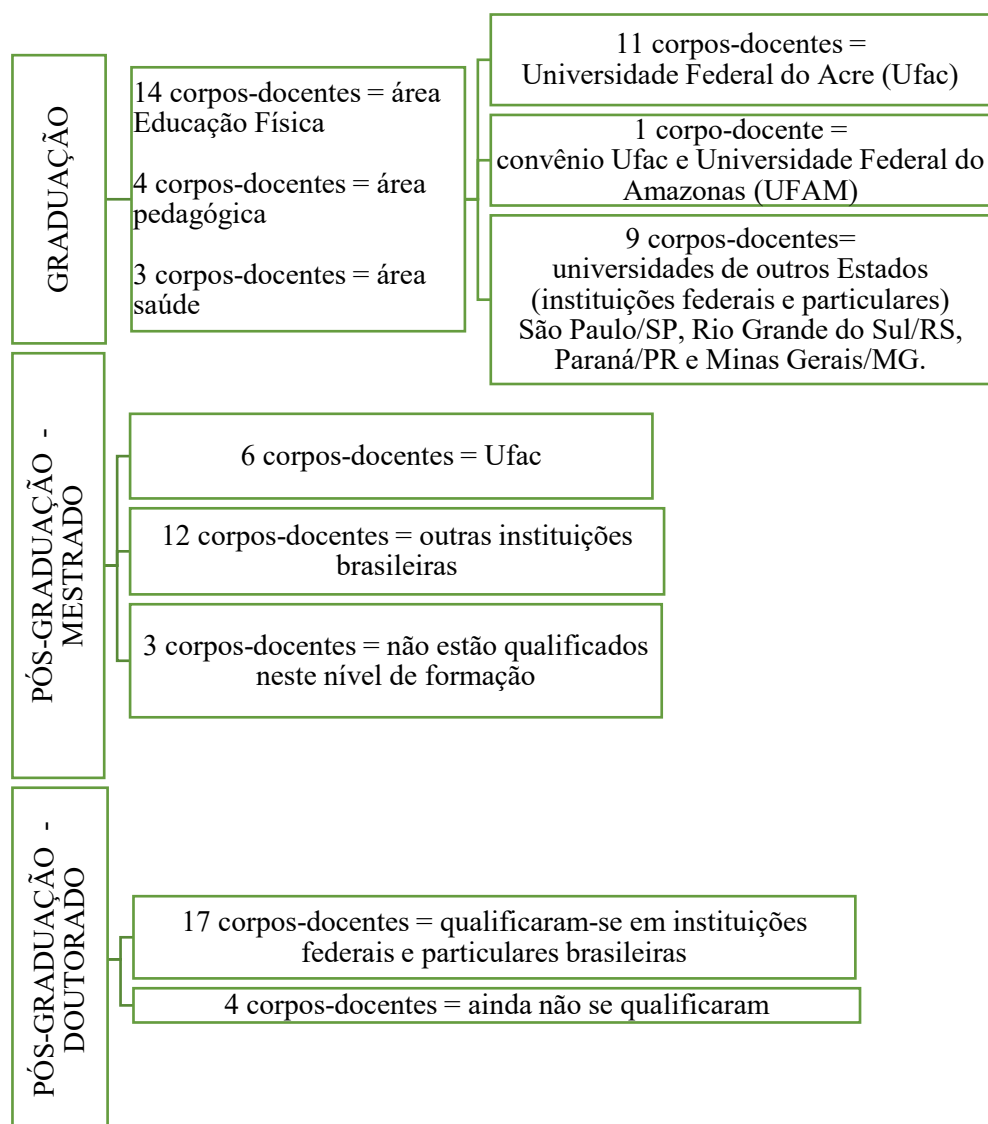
GRADUAÇÃO

14 corpos-docentes = área Educação Física

4 corpos-docentes = área pedagógica

3 corpos-docentes = área saúde

11 corpos-docentes = Universidade Federal do Acre (Ufac)

1 corpo-docente = convênio Ufac e Universidade Federal do Amazonas (UFAM)

9 corpos-docentes= universidades de outros Estados (instituições federais e particulares) São Paulo/SP, Rio Grande do Sul/RS, Paraná/PR e Minas Gerais/MG.

PÓS-GRADUAÇÃO - MESTRADO

6 corpos-docentes = Ufac

12 corpos-docentes = outras instituições brasileiras

3 corpos-docentes = não estão qualificados neste nível de formação

PÓS-GRADUAÇÃO - DOUTORADO

17 corpos-docentes = qualificaram-se em instituições federais e particulares brasileiras

4 corpos-docentes = ainda não se qualificaram